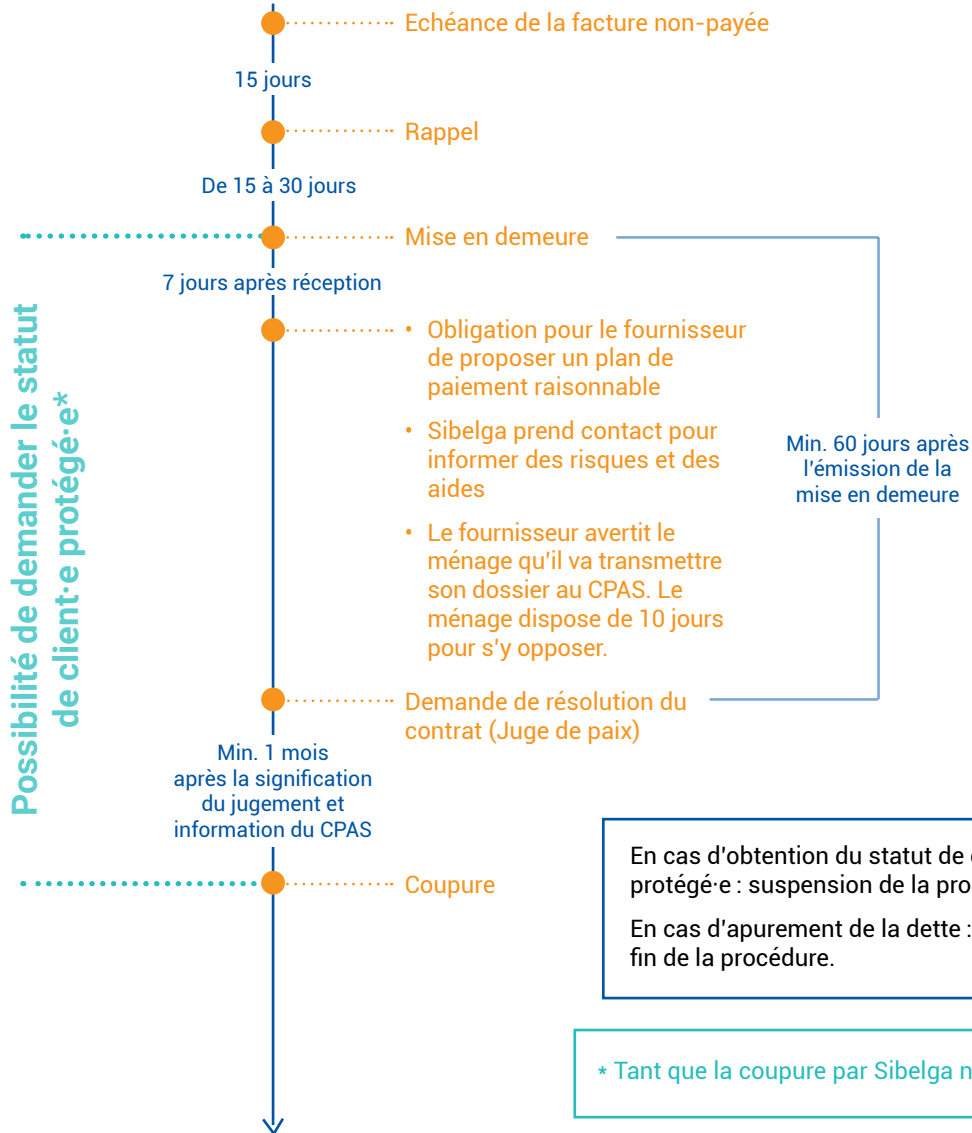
Possibilité de demander le statut de client·e protégé·e*

Echéance de la facture non-payée

15 jours

Rappel

De 15 à 30 jours

Mise en demeure

7 jours après réception

• Obligation pour le fournisseur de proposer un plan de paiement raisonnable

• Sibelga prend contact pour informer des risques et des aides

• Le fournisseur avertit le ménage qu'il va transmettre son dossier au CPAS. Le ménage dispose de 10 jours pour s'y opposer.

Min. 60 jours après l'émission de la mise en demeure

Demande de résolution du contrat (Juge de paix)

Min. 1 mois après la signification du jugement et information du CPAS

Coupure

En cas d'obtention du statut de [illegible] protégé·e : suspension de la pro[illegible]

En cas d'apurement de la dette : fin de la procédure.

* Tant que la coupure par Sibelga n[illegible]